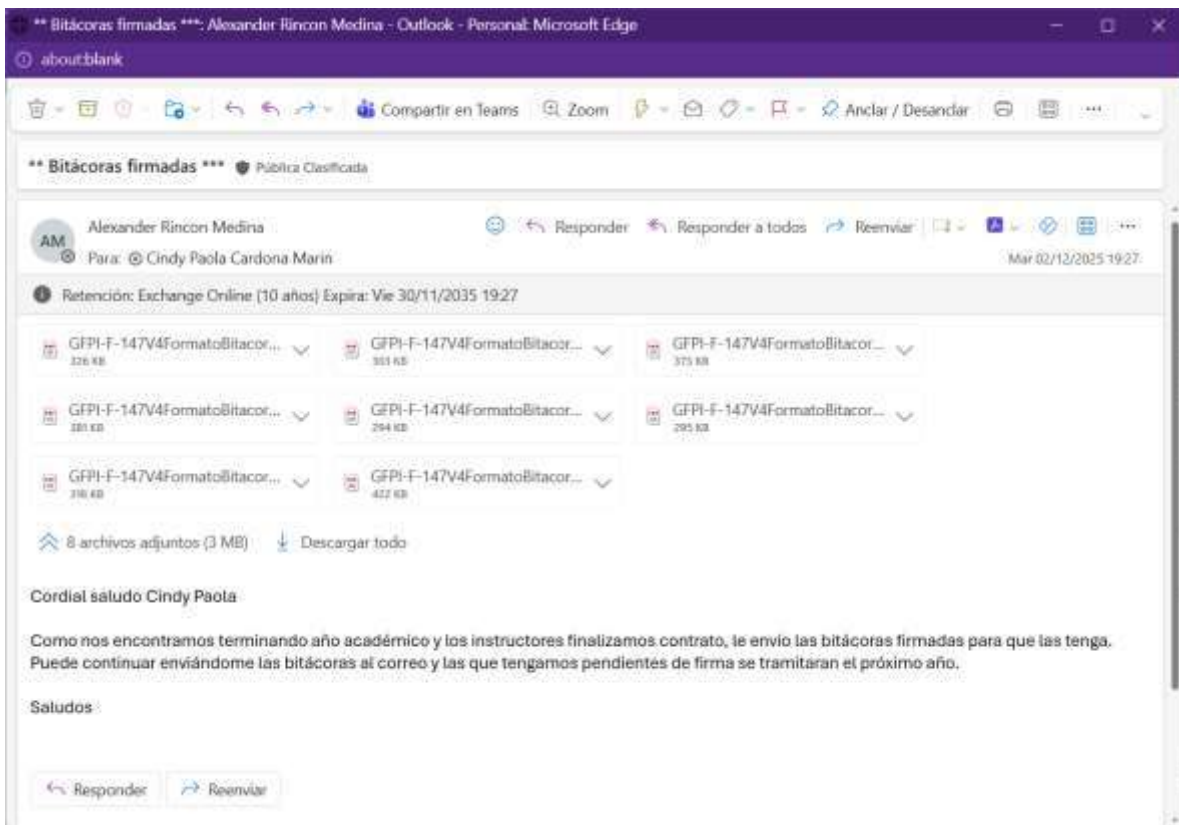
** Bitácoras firmadas ***: Alexander Rincon Medina - Outlook - Personal: Microsoft Edge

about:blank

Compartir en Teams Zoom Anclar / Desanclar ...

** Bitácoras firmadas *** Pública Clasificada

AM Alexander Rincon Medina

Para: Cindy Paola Cardona Marin

Responder Responder a todos Reenviar

Mar 02/12/2025 19:27

Retención: Exchange Online (10 años) Expira: Vie 30/11/2035 19:27

GFPI-F-147V4FormatoBitacor... 326 KB

GFPI-F-147V4FormatoBitacor... 303 KB

GFPI-F-147V4FormatoBitacor... 375 KB

GFPI-F-147V4FormatoBitacor... 381 KB

GFPI-F-147V4FormatoBitacor... 294 KB

GFPI-F-147V4FormatoBitacor... 295 KB

GFPI-F-147V4FormatoBitacor... 316 KB

GFPI-F-147V4FormatoBitacor... 422 KB

8 archivos adjuntos (3 MB) Descargar todo

Cordial saludo Cindy Paola

Como nos encontramos terminando año académico y los instructores finalizamos contrato, le envio las bitácoras firmadas para que las tenga. Puede continuar enviándome las bitácoras al correo y las que tengamos pendientes de firma se tramitaran el próximo año.

Saludos

Responder Reenviar